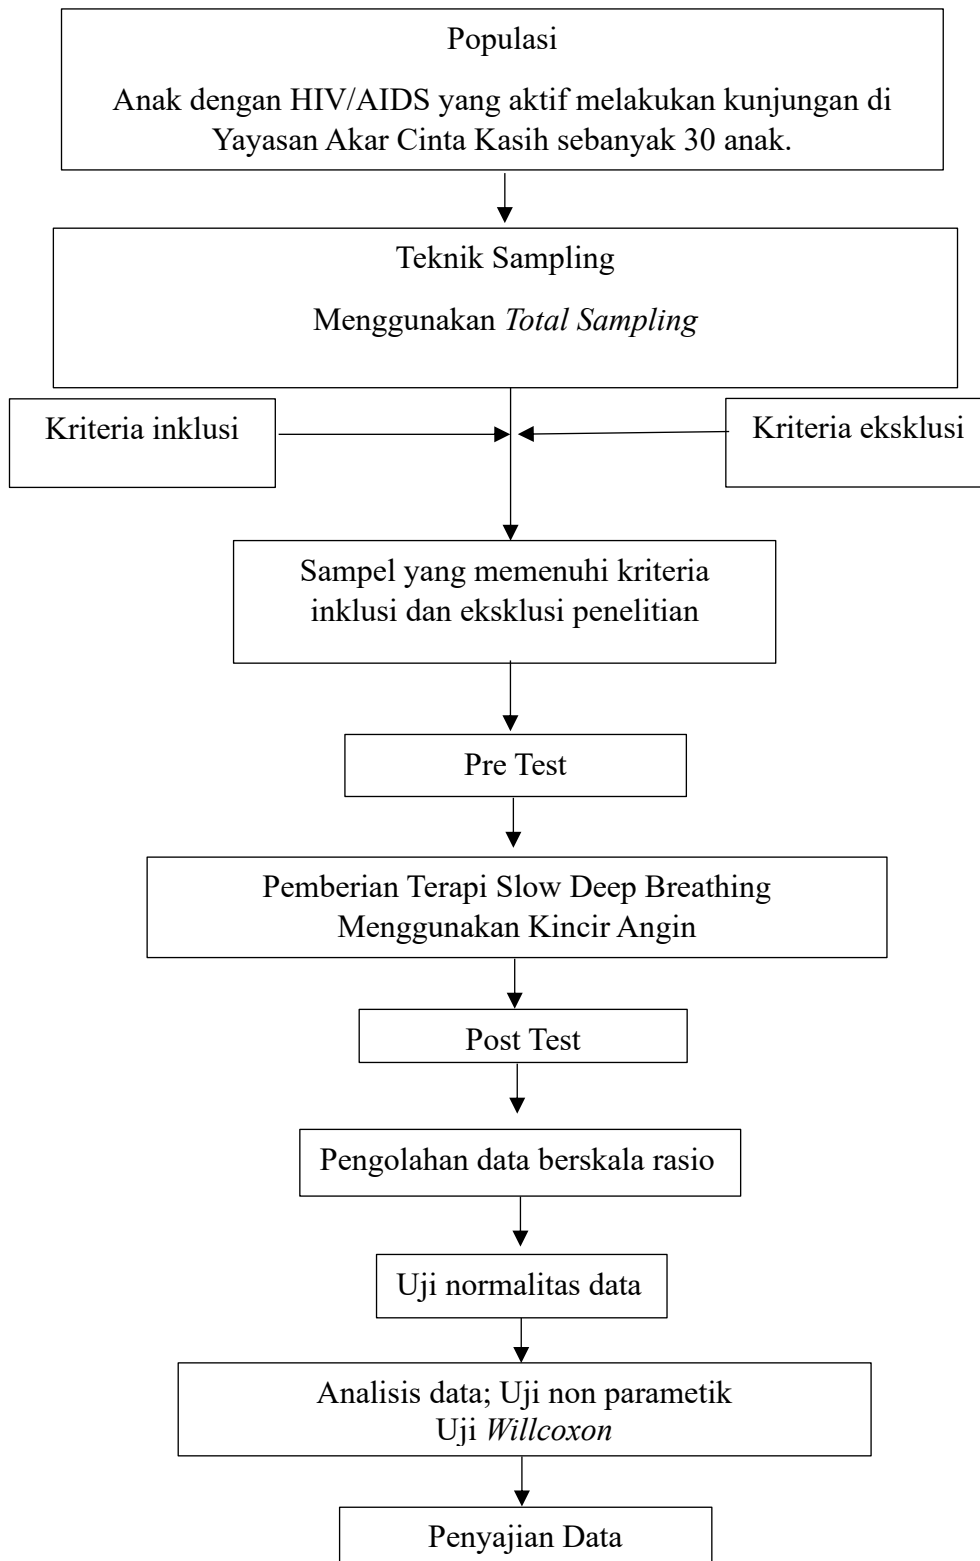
Populasi

Anak dengan HIV/AIDS yang aktif melakukan kunjungan di Yayasan Akar Cinta Kasih sebanyak 30 anak.

Teknik Sampling

Menggunakan *Total Sampling*

Kriteria inklusi

Kriteria eksklusi

Sampel yang memenuhi kriteria inklusi dan eksklusi penelitian

Pre Test

Pemberian Terapi Slow Deep Breathing Menggunakan Kincir Angin

Post Test

Pengolahan data berskala rasio

Uji normalitas data

Analisis data; Uji non parametik Uji *Willcoxon*

Penyajian Data